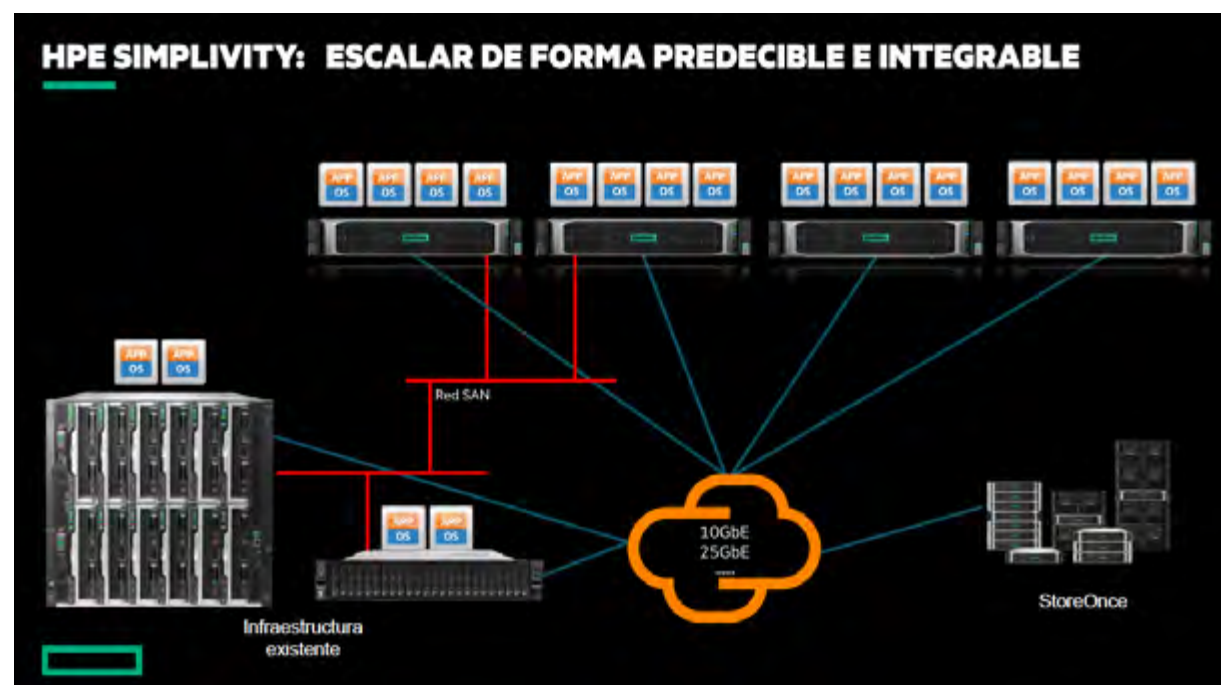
HPE SIMPLIVITY: ESCALAR DE FORMA PREDECIBLE E INTEGRABLE

APP
OS

APP
OS

APP
OS

APP
OS

APP
OS

APP
OS

APP
OS

APP
OS

APP
OS

APP
OS

APP
OS

APP
OS

APP
OS

APP
OS

APP
OS

APP
OS

APP
OS

APP
OS

Red SAN

APP
OS

APP
OS

10GbE
25GbE

StoreOnce

Infraestructura existente